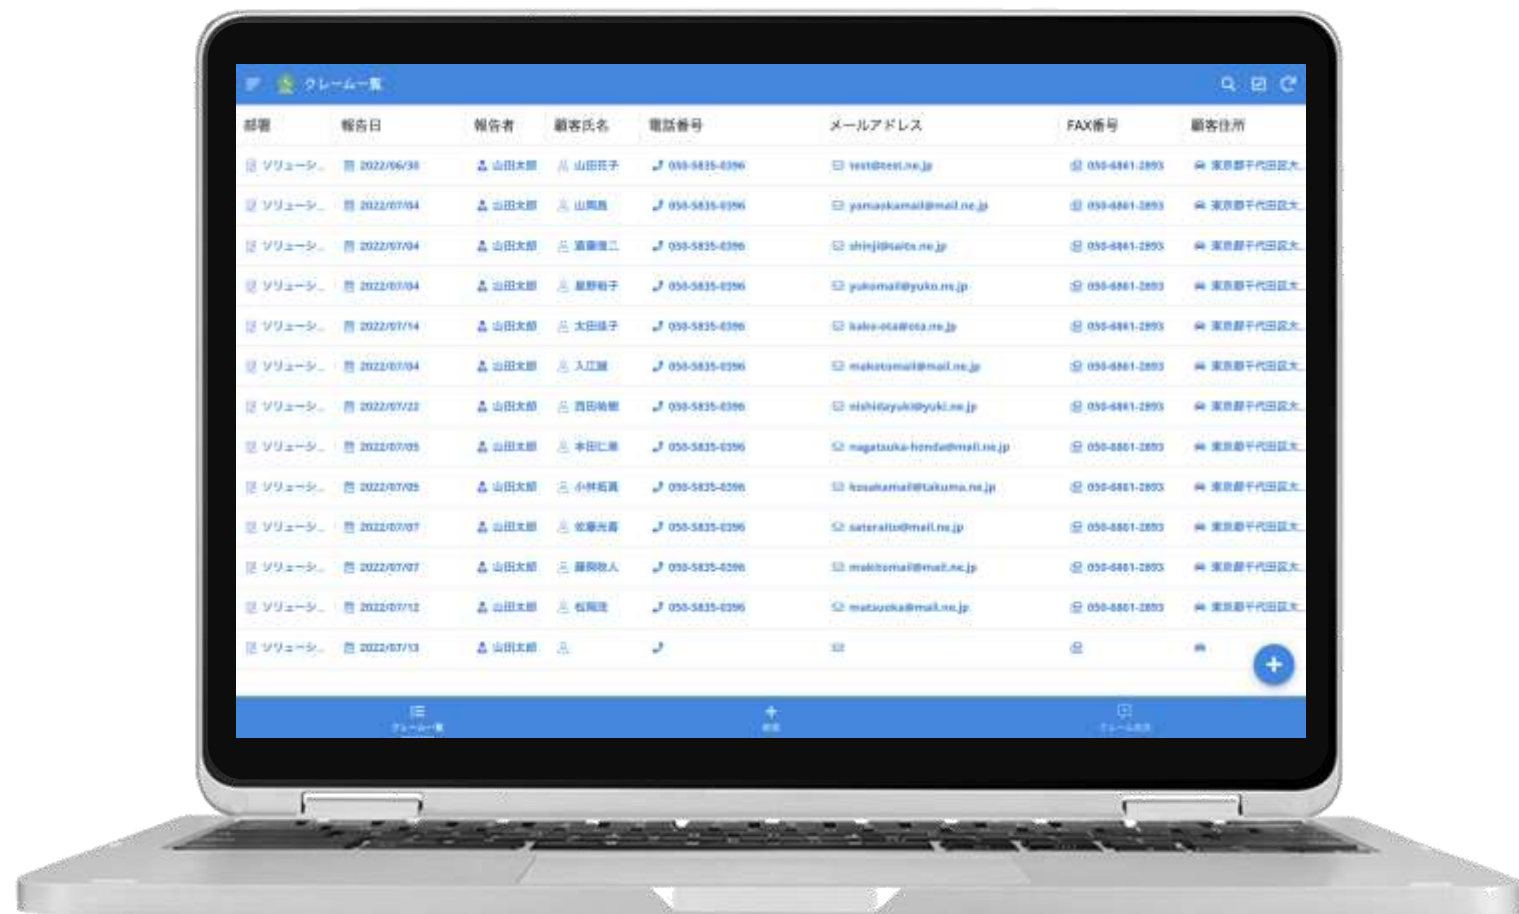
クレーム一覧

| 部署 | 報告日 | 報告者 | 顧客氏名 | 電話番号 | メールアドレス | FAX番号 | 顧客住所 |
|---|---|---|---|---|---|---|---|
| ソリューシ... | 2022/06/30 | 山田太郎 | 山田花子 | 050-5835-0396 | test@test.ne.jp | 050-6861-2893 | 東京都千代田区大... |
| ソリューシ... | 2022/07/04 | 山田太郎 | 山岡真 | 050-5835-0396 | yamaokamail@mail.ne.jp | 050-6861-2893 | 東京都千代田区大... |
| ソリューシ... | 2022/07/04 | 山田太郎 | 斎藤信二 | 050-5835-0396 | shinji@saito.ne.jp | 050-6861-2893 | 東京都千代田区大... |
| ソリューシ... | 2022/07/04 | 山田太郎 | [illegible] | 050-5835-0396 | yukomail@yuko.ne.jp | 050-6861-2893 | 東京都千代田区大... |
| ソリューシ... | 2022/07/14 | 山田太郎 | 太田佳子 | 050-5835-0396 | kako-ota@ota.ne.jp | 050-6861-2893 | 東京都千代田区大... |
| ソリューシ... | 2022/07/04 | 山田太郎 | 入江誠 | 050-5835-0396 | makotomail@mail.ne.jp | 050-6861-2893 | 東京都千代田区大... |
| ソリューシ... | 2022/07/22 | 山田太郎 | 西田裕樹 | 050-5835-0396 | nishidayuki@yuki.ne.jp | 050-6861-2893 | 東京都千代田区大... |
| ソリューシ... | 2022/07/05 | 山田太郎 | 本田仁美 | 050-5835-0396 | nagatsuka-honda@mail.ne.jp | 050-6861-2893 | 東京都千代田区大... |
| ソリューシ... | 2022/07/05 | 山田太郎 | 小林拓真 | 050-5835-0396 | kosakamail@takuma.ne.jp | 050-6861-2893 | 東京都千代田区大... |
| ソリューシ... | 2022/07/07 | 山田太郎 | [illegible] | 050-5835-0396 | sateraito@mail.ne.jp | 050-6861-2893 | 東京都千代田区大... |
| ソリューシ... | 2022/07/07 | 山田太郎 | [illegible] | 050-5835-0396 | makitomail@mail.ne.jp | 050-6861-2893 | 東京都千代田区大... |
| ソリューシ... | 2022/07/12 | 山田太郎 | 松岡茂 | 050-5835-0396 | matsuoka@mail.ne.jp | 050-6861-2893 | 東京都千代田区大... |
| ソリューシ... | 2022/07/13 | 山田太郎 | | | | | |

クレーム一覧
新規
クレーム追加